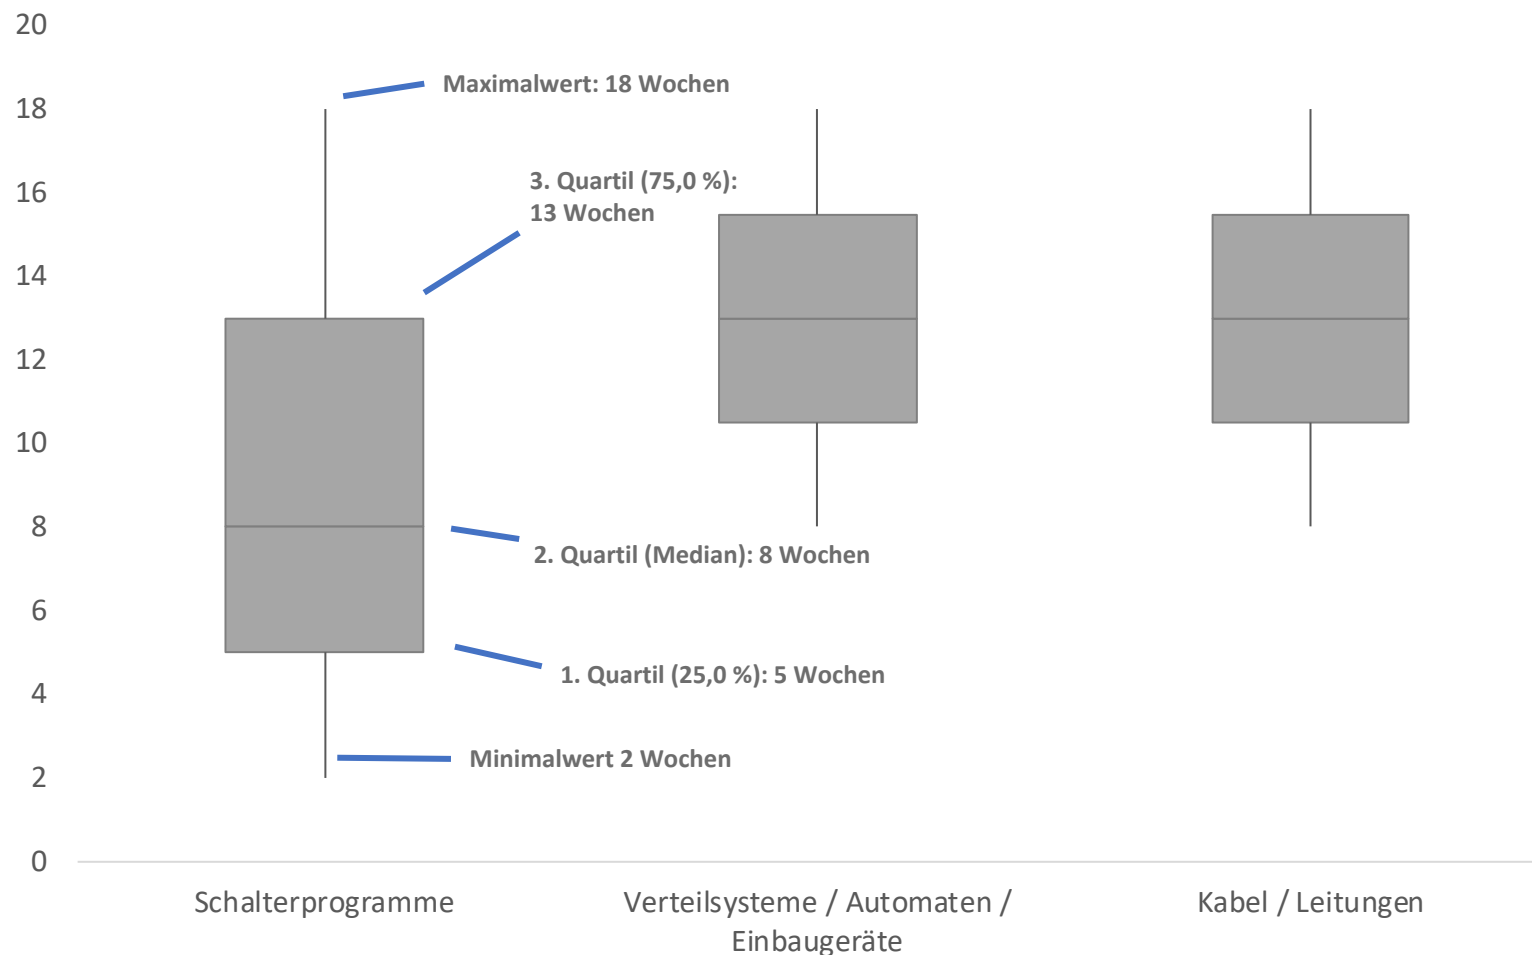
20
18
16
14
12
10
8
6
4
2
0

Maximalwert: 18 Wochen

3. Quartil (75,0 %): 13 Wochen

2. Quartil (Median): 8 Wochen

1. Quartil (25,0 %): 5 Wochen

Minimalwert 2 Wochen

Schalterprogramme

Verteilsysteme / Automaten / Einbaugeräte

Kabel / Leitungen